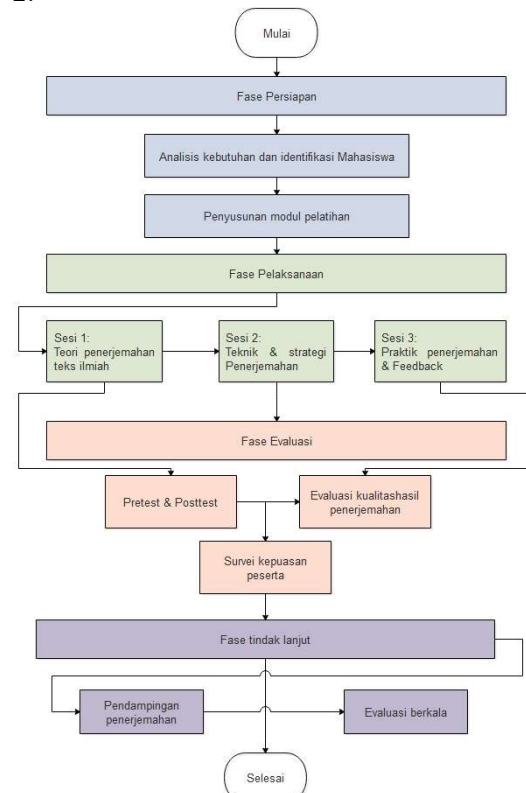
Mulai

Fase Persiapan

Analisis kebutuhan dan identifikasi Mahasiswa

Penyusunan modul pelatihan

Fase Pelaksanaan

Sesi 1: Teori penerjemahan teks ilmiah

Sesi 2: Teknik & strategi Penerjemahan

Sesi 3: Praktik penerjemahan & Feedback

Fase Evaluasi

Pretest & Posttest

Evaluasi kualitashasil penerjemahan

Survei kepuasan peserta

Fase tindak lanjut

Pendampingan penerjemahan

Evaluasi berkala

Selesai